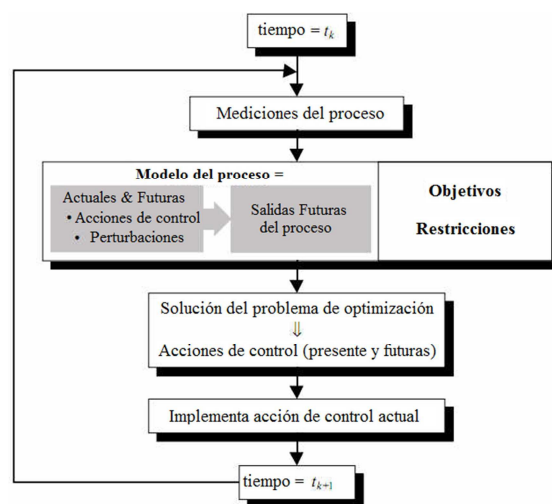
tiempo = $t_k$

Mediciones del proceso

Modelo del proceso =

Actuales & Futuras
• Acciones de control
• Perturbaciones

Salidas Futuras del proceso

Objetivos

Restricciones

Solución del problema de optimización
⇓
Acciones de control (presente y futuras)

Implementa acción de control actual

tiempo = $t_{k+1}$